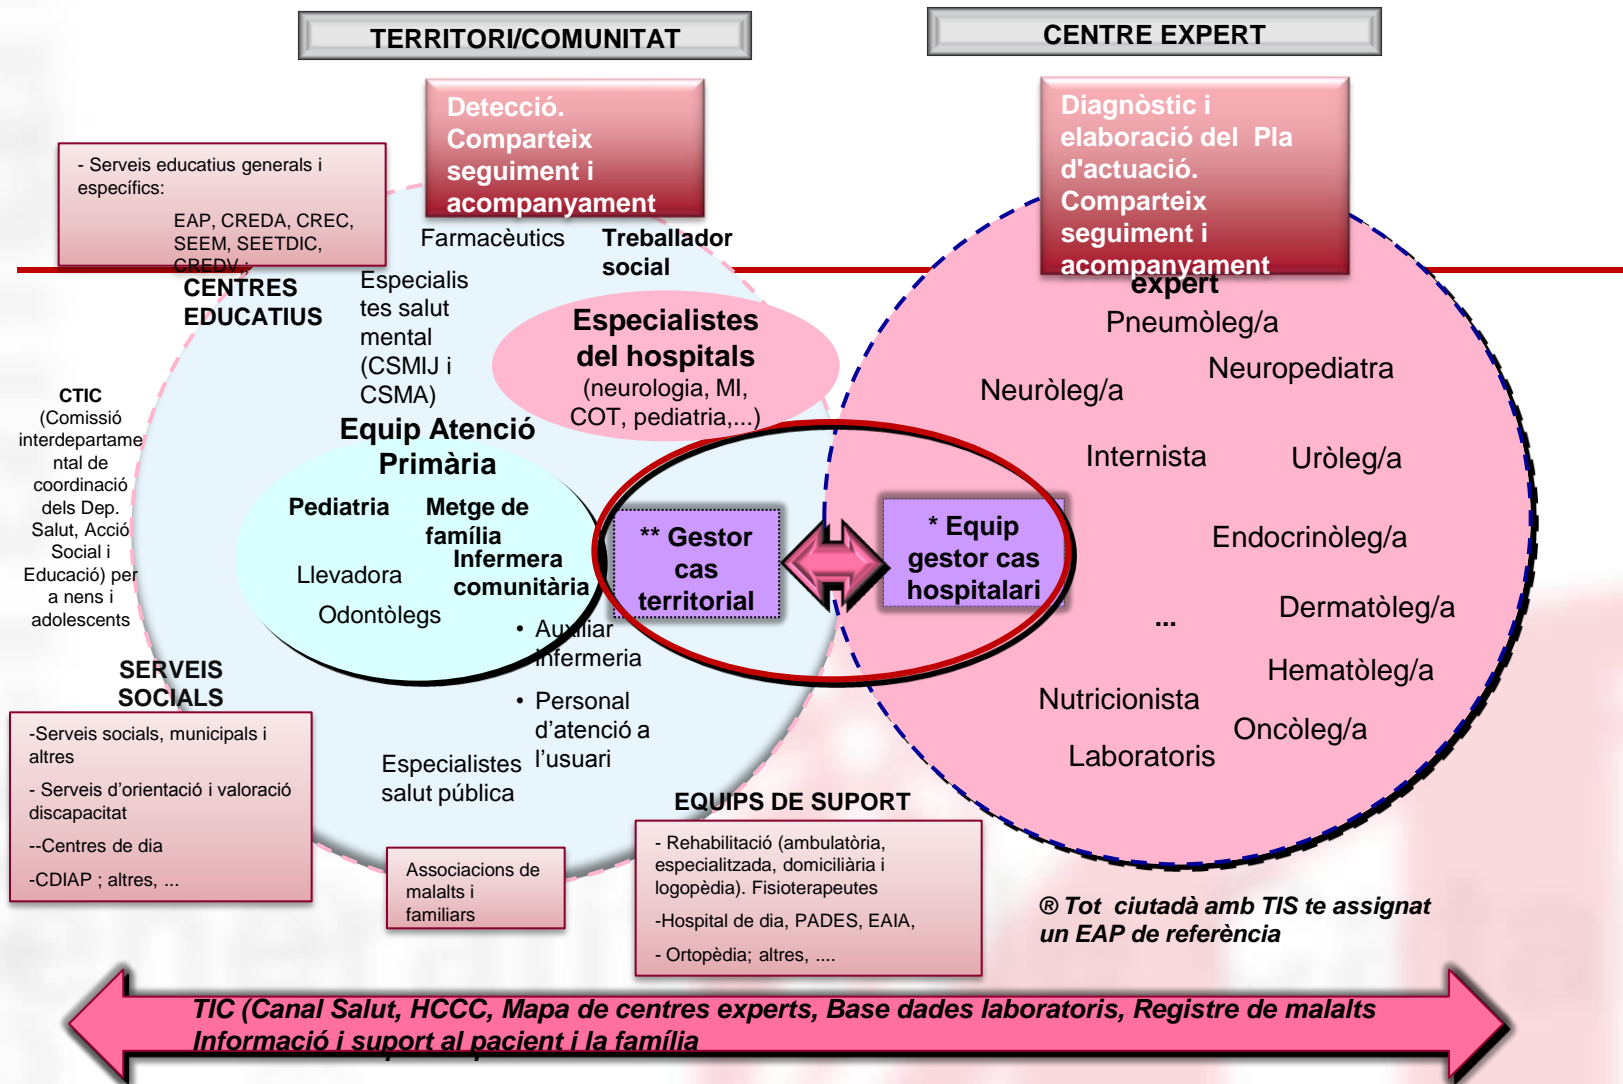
TERRITORI/COMUNITAT

CENTRE EXPERT

Detecció. Comparteix seguiment i acompanyament

Diagnòstic i elaboració del Pla d'actuació. Comparteix seguiment i acompanyament expert

- Serveis educatius generals i específics:
EAP, CREDA, CREC, SEEM, SEETDIC, CREDV ;

CENTRES EDUCATIUS

Farmacèutics

Treballador social

Especialistes salut mental (CSMIJ i CSMA)

Especialistes del hospitals (neurologia, MI, COT, pediatria,...)

CTIC (Comissió interdepartamental de coordinació dels Dep. Salut, Acció Social i Educació) per a nens i adolescents

Equip Atenció Primària

Pediatria

Metge de família

Infermera comunitària

Llevadora

Odontòlegs

** Gestor cas territorial

* Equip gestor cas hospitalari

• Auxiliar infermeria

• Personal d'atenció a l'usuari

Especialistes salut pública

SERVEIS SOCIALS

-Serveis socials, municipals i altres

- Serveis d'orientació i valoració discapacitat

--Centres de dia

-CDIAP ; altres, ...

Associacions de malalts i familiars

EQUIPS DE SUPORT

- Rehabilitació (ambulatòria, especialitzada, domiciliària i logopèdia). Fisioterapeutes

-Hospital de dia, PADES, EAIA,

- Ortopèdia; altres, ....

Pneumòleg/a

Neuròleg/a

Neuropediatra

Internista

Uròleg/a

Endocrinòleg/a

...

Dermatòleg/a

Hematòleg/a

Nutricionista

Oncòleg/a

Laboratoris

® Tot ciutadà amb TIS te assignat un EAP de referència

TIC (Canal Salut, HCCC, Mapa de centres experts, Base dades laboratoris, Registre de malalts
Informació i suport al pacient i la família